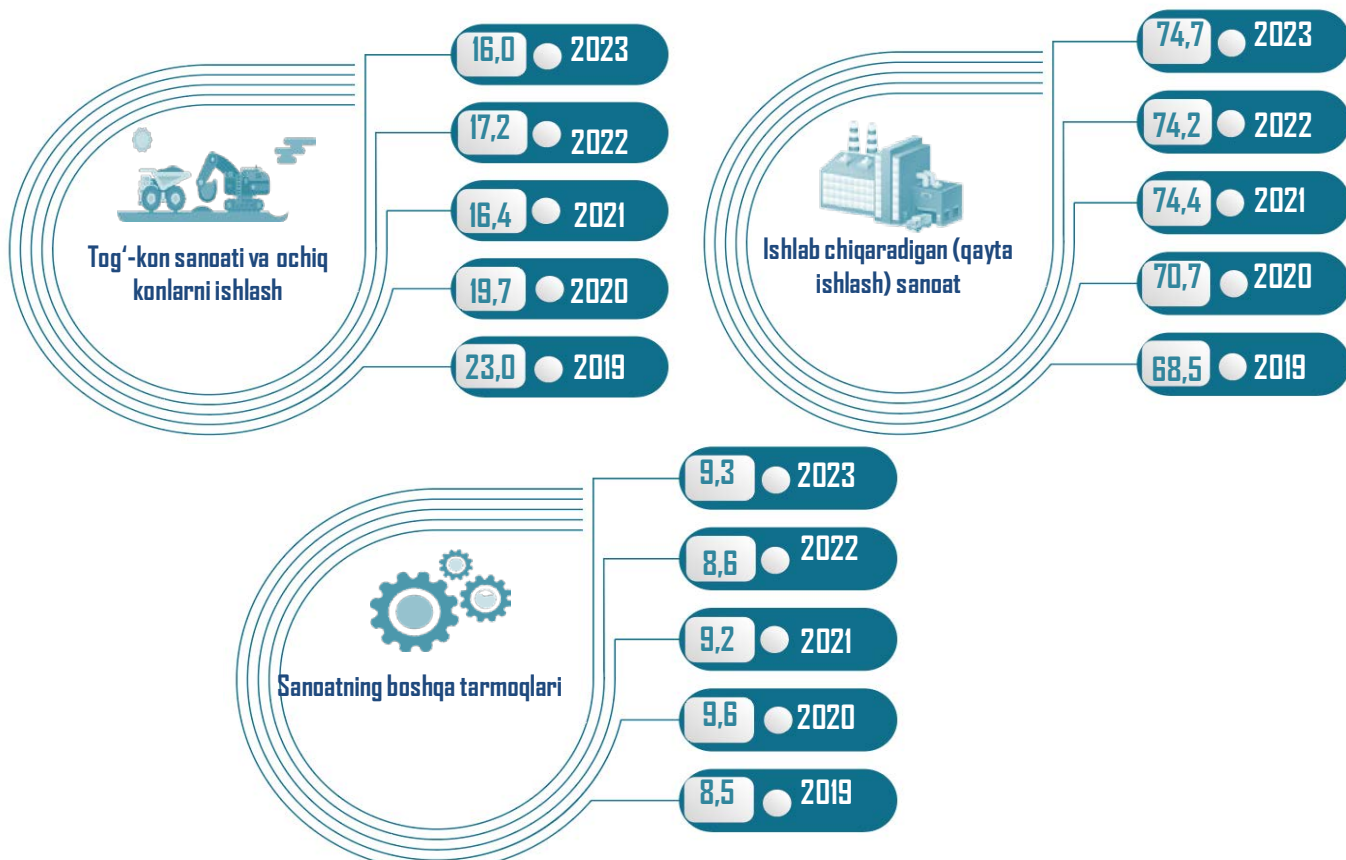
Tog'-kon sanoati va ochiq konlarni ishlash

16,0 2023
17,2 2022
16,4 2021
19,7 2020
23,0 2019

Ishlab chiqaradigan (qayta ishlash) sanoat

74,7 2023
74,2 2022
74,4 2021
70,7 2020
68,5 2019

Sanoatning boshqa tarmoqlari

9,3 2023
8,6 2022
9,2 2021
9,6 2020
8,5 2019